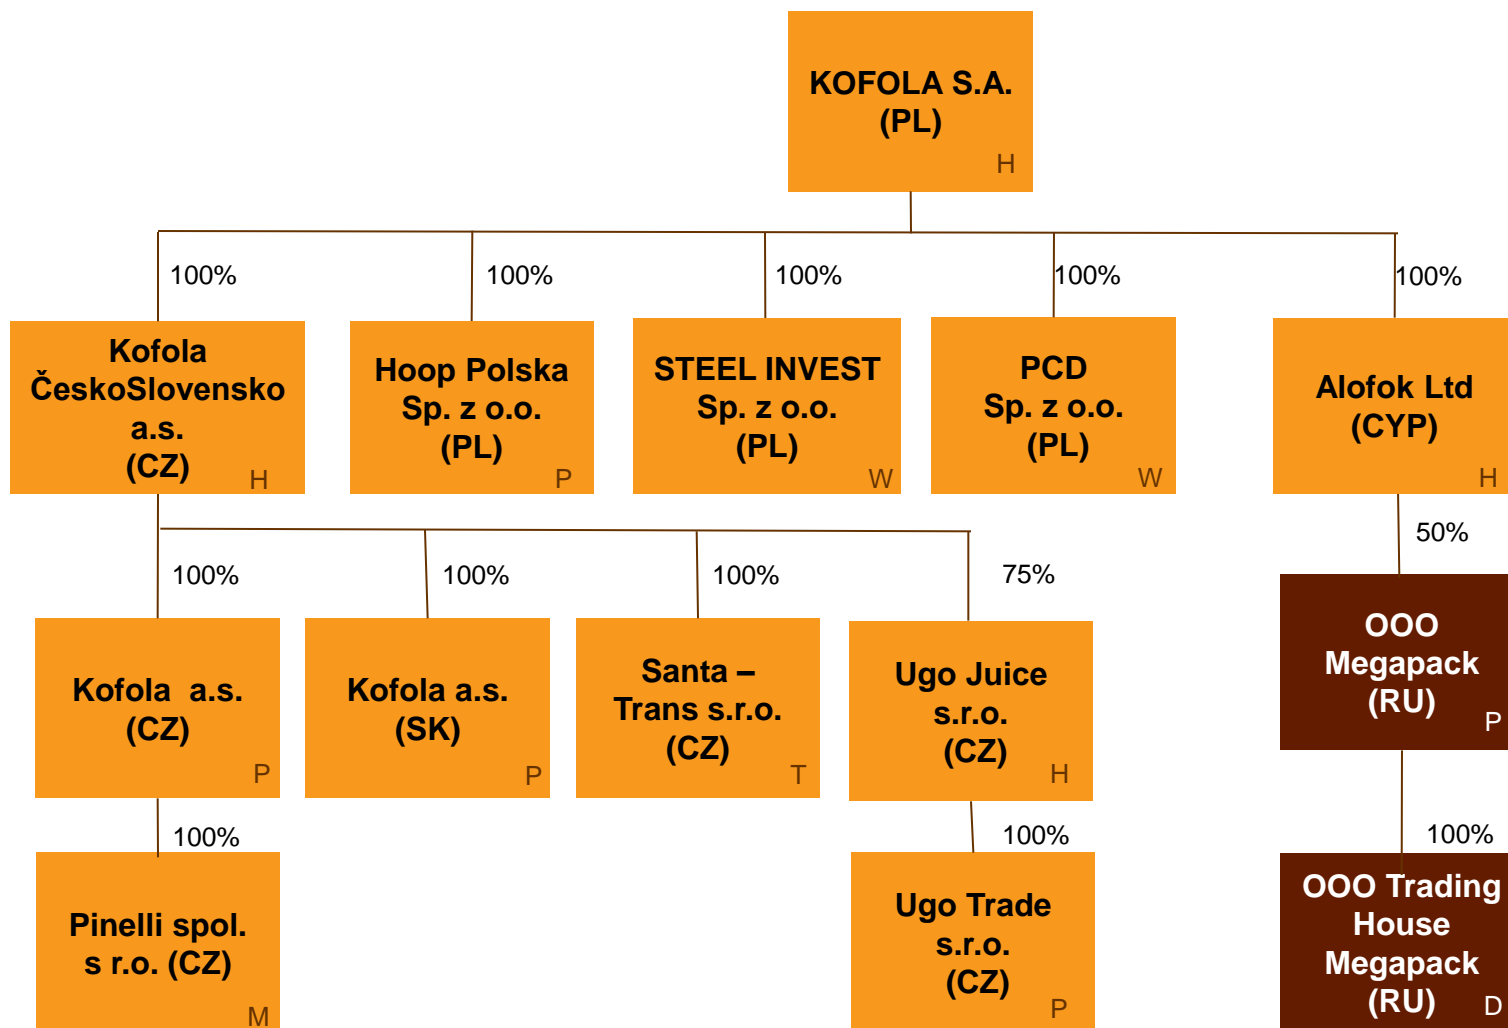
KOFOLA S.A.
(PL)
H

100%
Kofola ČeskoSlovensko a.s. (CZ)
H

100%
Hoop Polska Sp. z o.o. (PL)
P

100%
STEEL INVEST Sp. z o.o. (PL)
W

100%
PCD Sp. z o.o. (PL)
W

100%
Alofok Ltd (CYP)
H

100%
Kofola a.s. (CZ)
P

100%
Kofola a.s. (SK)
P

100%
Santa – Trans s.r.o. (CZ)
T

75%
Ugo Juice s.r.o. (CZ)
H

50%
OOO Megapack (RU)
P

100%
Pinelli spol. s r.o. (CZ)
M

100%
Ugo Trade s.r.o. (CZ)
P

100%
OOO Trading House Megapack (RU)
D